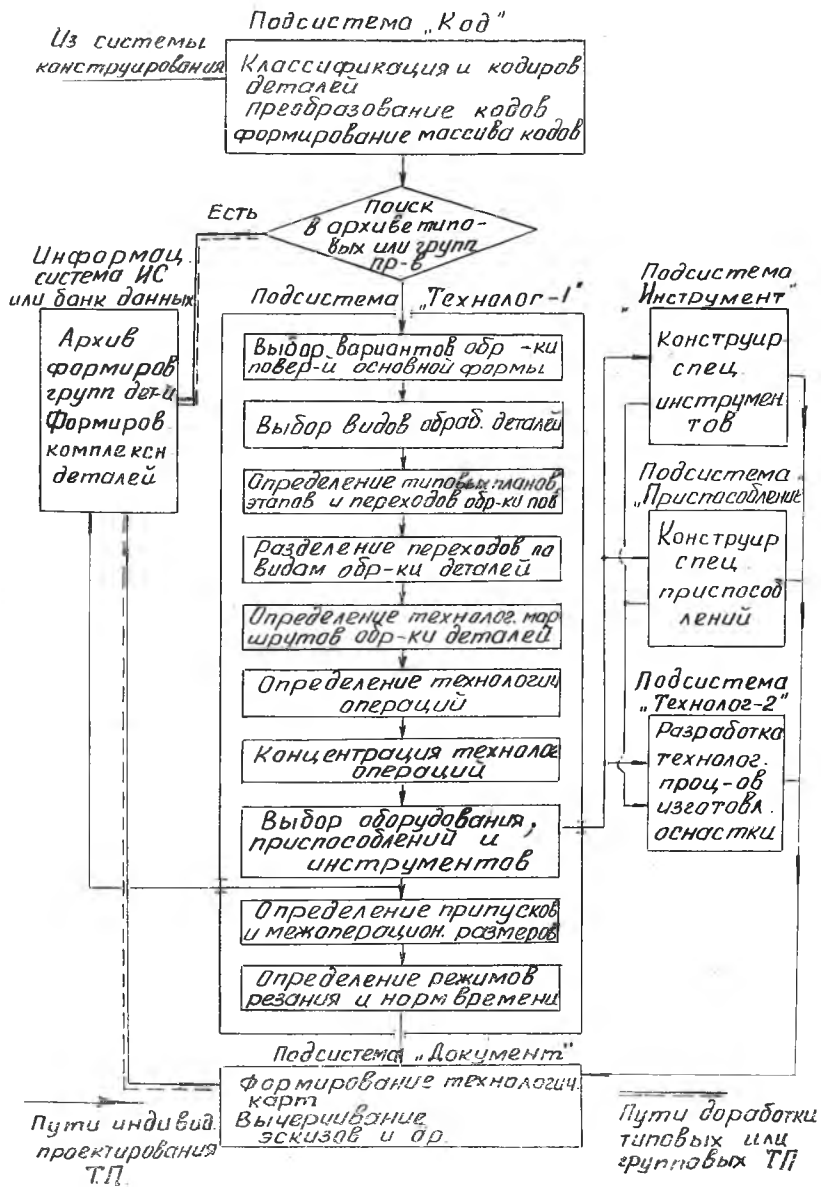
Подсистема „Код"

Из системы конструирования

Классификация и кодиров деталей преобразование кодов формирование массива кодов

Есть

Поиск в архиве типовых или групп пр-в

Информац. система ИС или банк данных

Архив формиров групп дет-й Формиров комплексн деталей

Подсистема „Технолог-1"

Выбор вариантов обр-ки повер-й основной формы

Выбор видов обраб. деталей

Определение типовых планов этапов и переходов обр-ки пов

Разделение переходов по видам обр-ки деталей

Определение технолог. маршрутов обр-ки деталей

Определение технологич операций

Концентрация технолог операций

Выбор оборудования, приспособлений и инструментов

Определение припусков и межоперацион. размеров

Определение режимов резания и норм времени

Подсистема „Инструмент"

Конструир спец. инструментов

Подсистема „Приспособление"

Конструир спец. приспособлений

Подсистема „Технолог-2"

Разработка технолог. проц-ов изготовл. оснастки

Подсистема „Документ"

Формирование технологич. карт Вычерчивание эскизов и др.

Пути индивид. проектирования Т.П.

Пути доработки типовых или групповых ТП